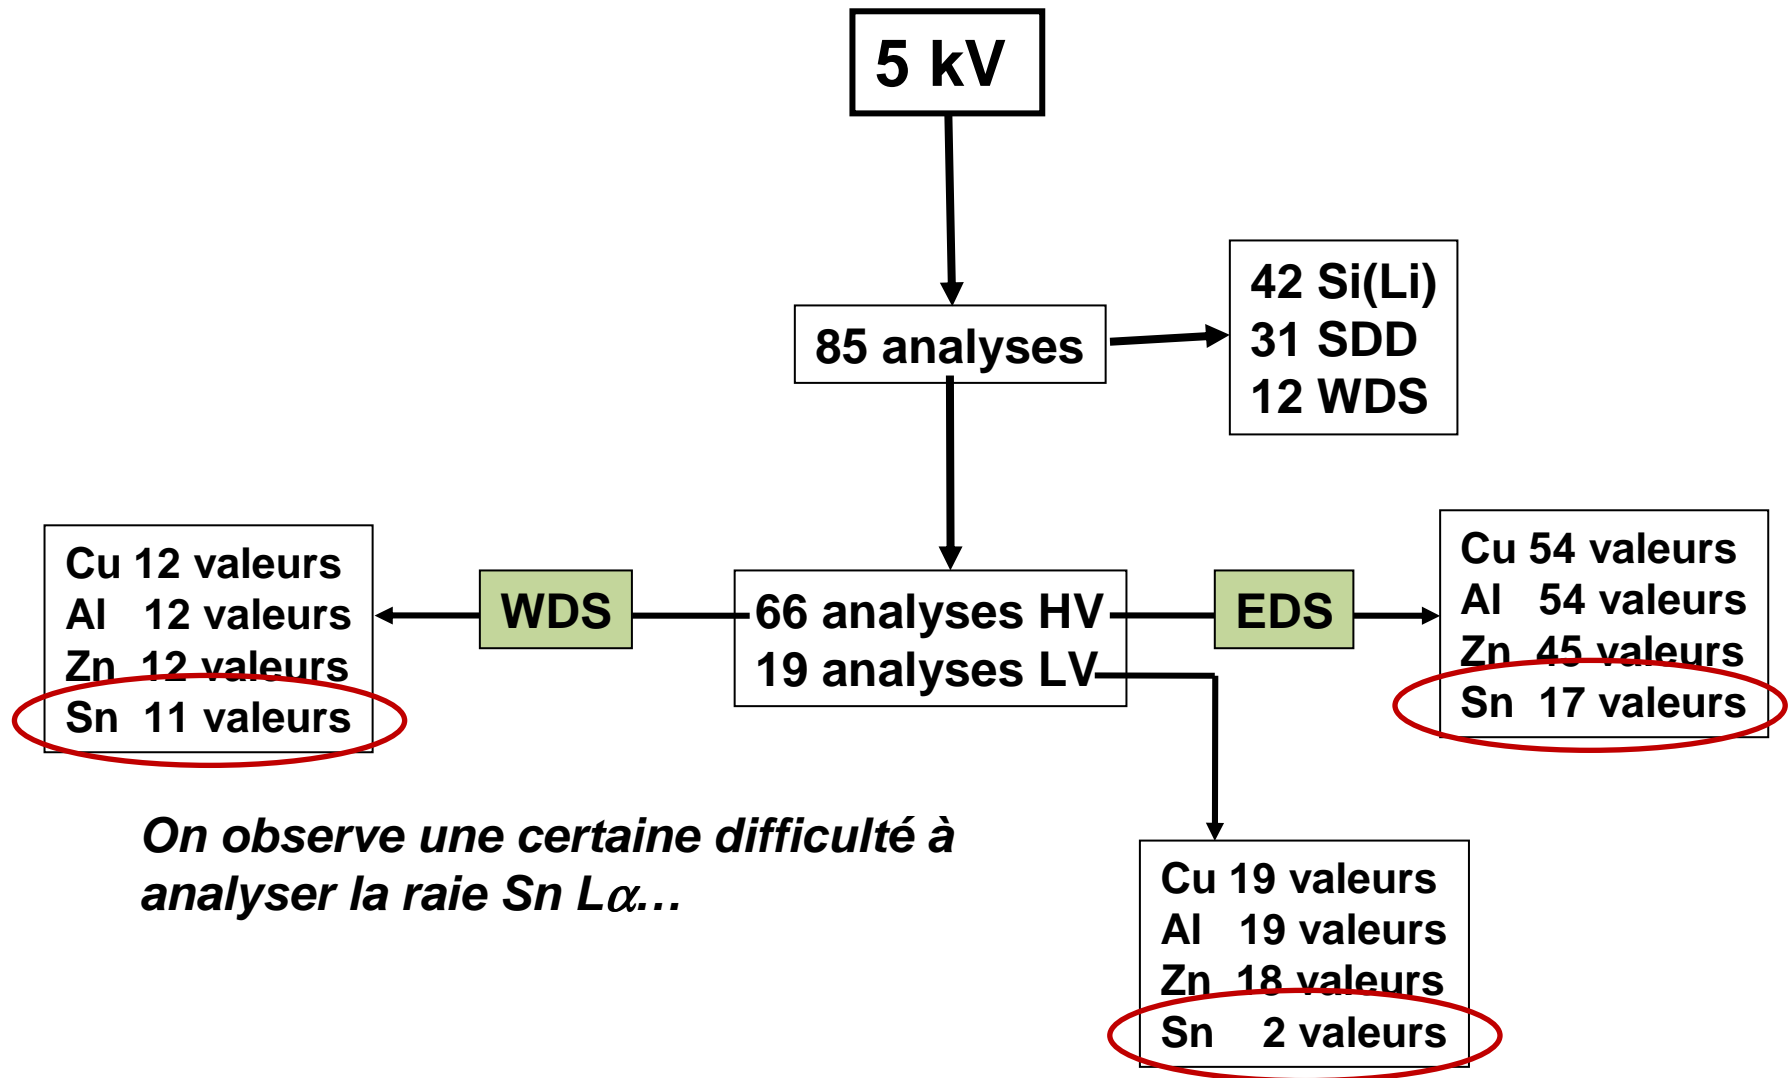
5 kV

85 analyses

42 Si(Li)
31 SDD
12 WDS

Cu 12 valeurs
Al 12 valeurs
Zn 12 valeurs
Sn 11 valeurs

WDS

66 analyses HV
19 analyses LV

EDS

Cu 54 valeurs
Al 54 valeurs
Zn 45 valeurs
Sn 17 valeurs

On observe une certaine difficulté à analyser la raie Sn L$\alpha$…

Cu 19 valeurs
Al 19 valeurs
Zn 18 valeurs
Sn 2 valeurs